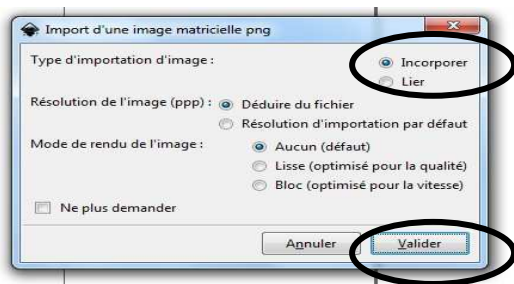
Import d'une image matricielle png

Type d'importation d'image :

Incorporer

Lier

Résolution de l'image (ppp) : Déduire du fichier

Résolution d'importation par défaut

Mode de rendu de l'image : Aucun (défaut)

Lisse (optimisé pour la qualité)

Bloc (optimisé pour la vitesse)

Ne plus demander

Annuler

Valider